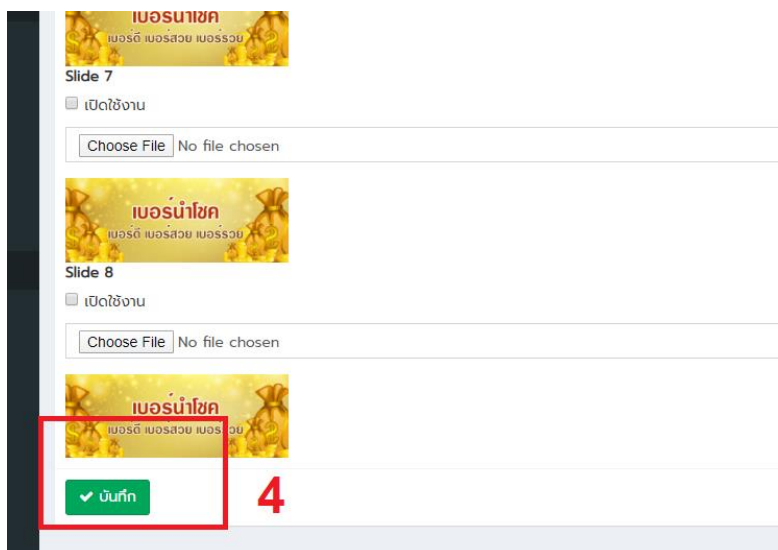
เบอร์นำโชค
เบอร์ดี เบอร์สวย เบอร์รวย

Slide 7

เปิดใช้งาน

Choose File No file chosen

เบอร์นำโชค
เบอร์ดี เบอร์สวย เบอร์รวย

Slide 8

เปิดใช้งาน

Choose File No file chosen

เบอร์นำโชค
เบอร์ดี เบอร์สวย เบอร์รวย

บันทึก

4